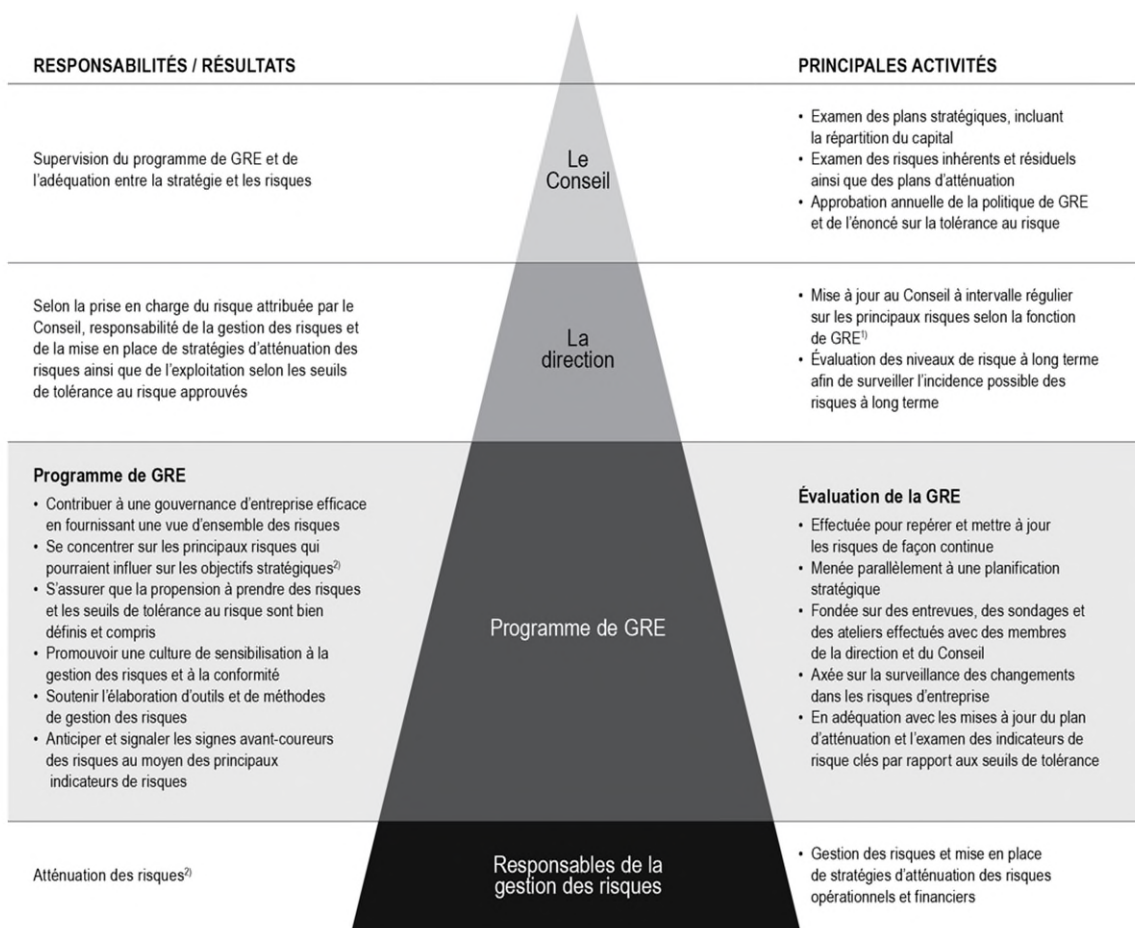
RESPONSABILITÉS / RÉSULTATS

PRINCIPALES ACTIVITÉS

Supervision du programme de GRE et de l'adéquation entre la stratégie et les risques

Le Conseil

• Examen des plans stratégiques, incluant la répartition du capital
• Examen des risques inhérents et résiduels ainsi que des plans d'atténuation
• Approbation annuelle de la politique de GRE et de l'énoncé sur la tolérance au risque

Selon la prise en charge du risque attribuée par le Conseil, responsabilité de la gestion des risques et de la mise en place de stratégies d'atténuation des risques ainsi que de l'exploitation selon les seuils de tolérance au risque approuvés

La direction

• Mise à jour au Conseil à intervalle régulier sur les principaux risques selon la fonction de GRE$^{1)}$
• Évaluation des niveaux de risque à long terme afin de surveiller l'incidence possible des risques à long terme

Programme de GRE
• Contribuer à une gouvernance d'entreprise efficace en fournissant une vue d'ensemble des risques
• Se concentrer sur les principaux risques qui pourraient influer sur les objectifs stratégiques$^{2)}$
• S'assurer que la propension à prendre des risques et les seuils de tolérance au risque sont bien définis et compris
• Promouvoir une culture de sensibilisation à la gestion des risques et à la conformité
• Soutenir l'élaboration d'outils et de méthodes de gestion des risques
• Anticiper et signaler les signes avant-coureurs des risques au moyen des principaux indicateurs de risques

Programme de GRE

Évaluation de la GRE
• Effectuée pour repérer et mettre à jour les risques de façon continue
• Menée parallèlement à une planification stratégique
• Fondée sur des entrevues, des sondages et des ateliers effectués avec des membres de la direction et du Conseil
• Axée sur la surveillance des changements dans les risques d'entreprise
• En adéquation avec les mises à jour du plan d'atténuation et l'examen des indicateurs de risque clés par rapport aux seuils de tolérance

Atténuation des risques$^{2)}$

Responsables de la gestion des risques

• Gestion des risques et mise en place de stratégies d'atténuation des risques opérationnels et financiers